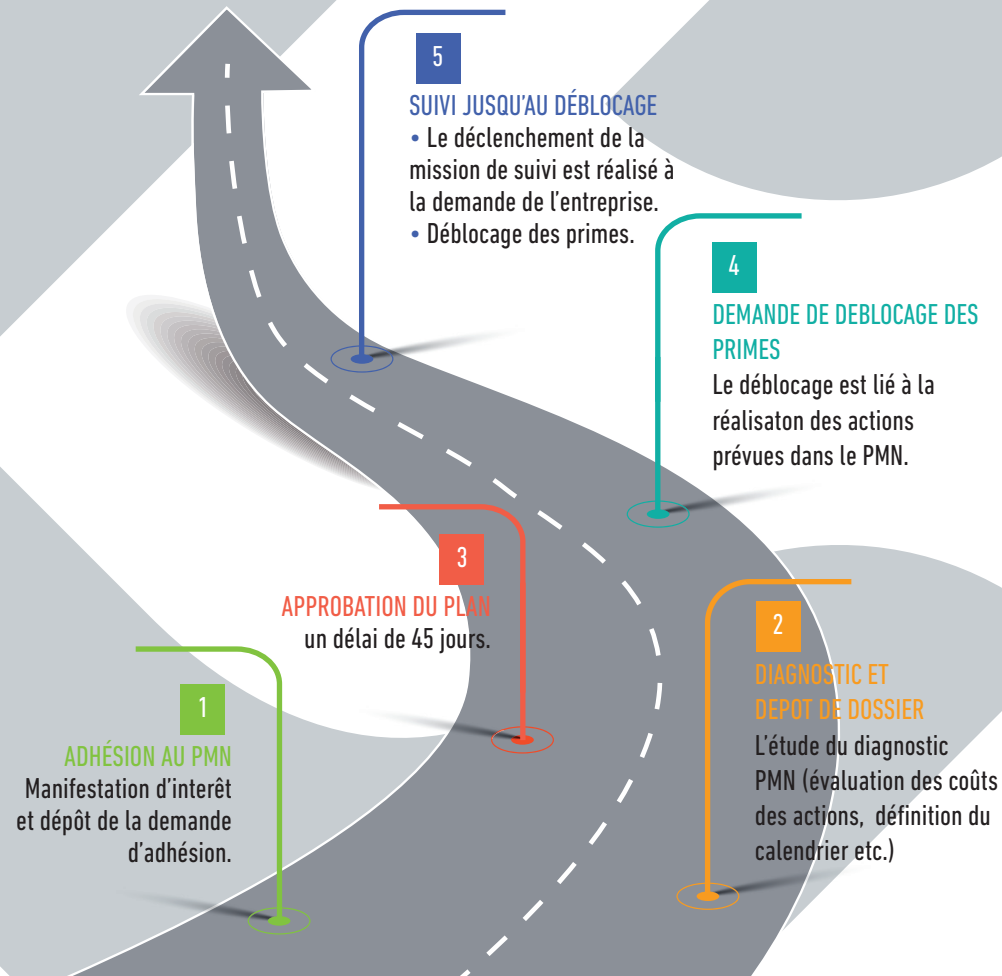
5
SUIVI JUSQU'AU DÉBLOCAGE
• Le déclenchement de la mission de suivi est réalisé à la demande de l'entreprise.
• Déblocage des primes.

4
DEMANDE DE DEBLOCAGE DES PRIMES
Le déblocage est lié à la réalisaton des actions prévues dans le PMN.

3
APPROBATION DU PLAN
un délai de 45 jours.

2
DIAGNOSTIC ET DEPOT DE DOSSIER
L'étude du diagnostic PMN (évaluation des coûts des actions, définition du calendrier etc.)

1
ADHÉSION AU PMN
Manifestation d'interêt et dépôt de la demande d'adhésion.